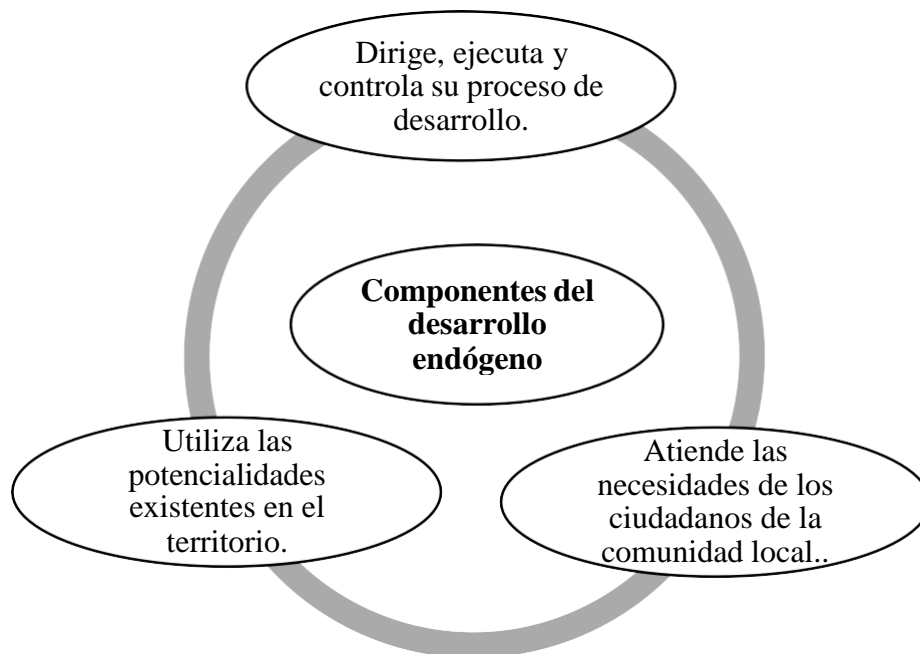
Dirige, ejecuta y controla su proceso de desarrollo.

**Componentes del desarrollo endógeno**

Utiliza las potencialidades existentes en el territorio.

Atiende las necesidades de los ciudadanos de la comunidad local..